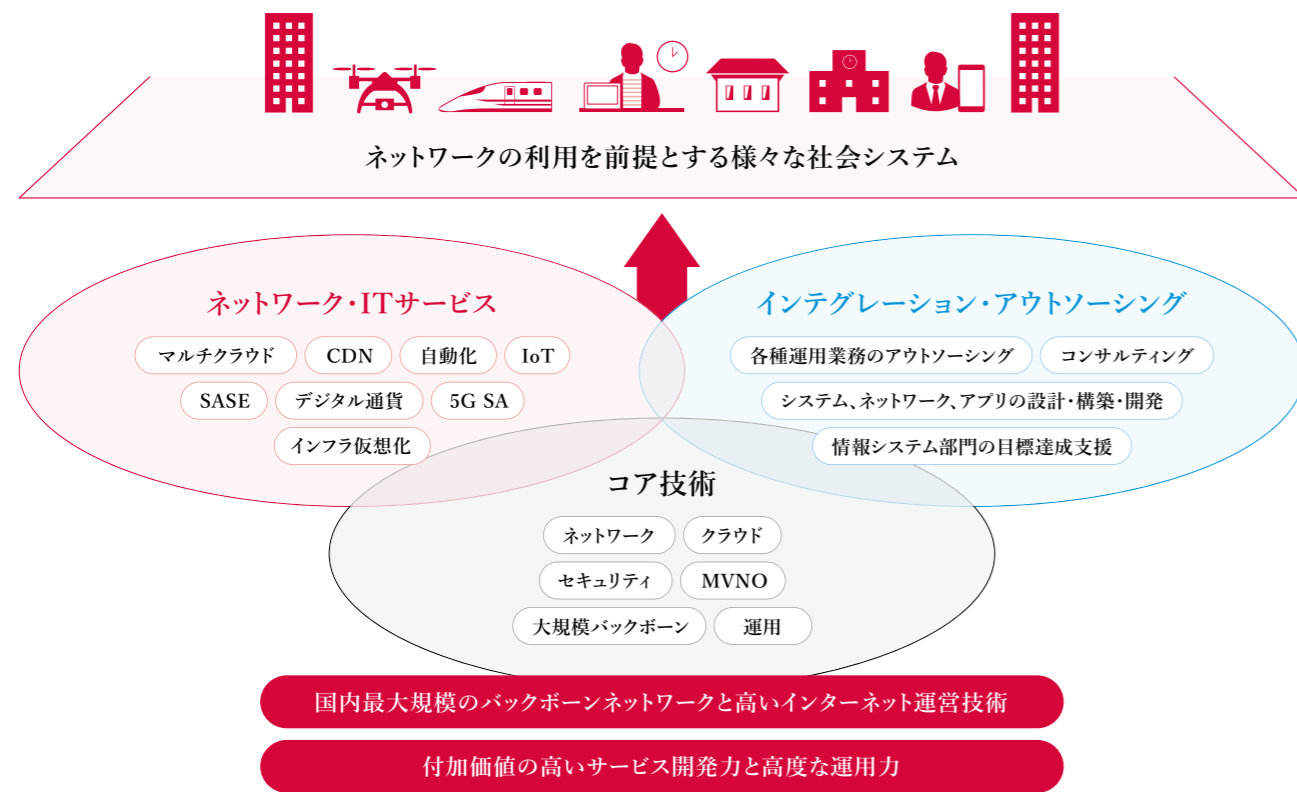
ネットワークの利用を前提とする様々な社会システム

ネットワーク・ITサービス

マルチクラウド
CDN
自動化
IoT
SASE
デジタル通貨
5G SA
インフラ仮想化

インテグレーション・アウトソーシング

各種運用業務のアウトソーシング
コンサルティング
システム、ネットワーク、アプリの設計・構築・開発
情報システム部門の目標達成支援

コア技術

ネットワーク
クラウド
セキュリティ
MVNO
大規模バックボーン
運用

国内最大規模のバックボーンネットワークと高いインターネット運営技術

付加価値の高いサービス開発力と高度な運用力